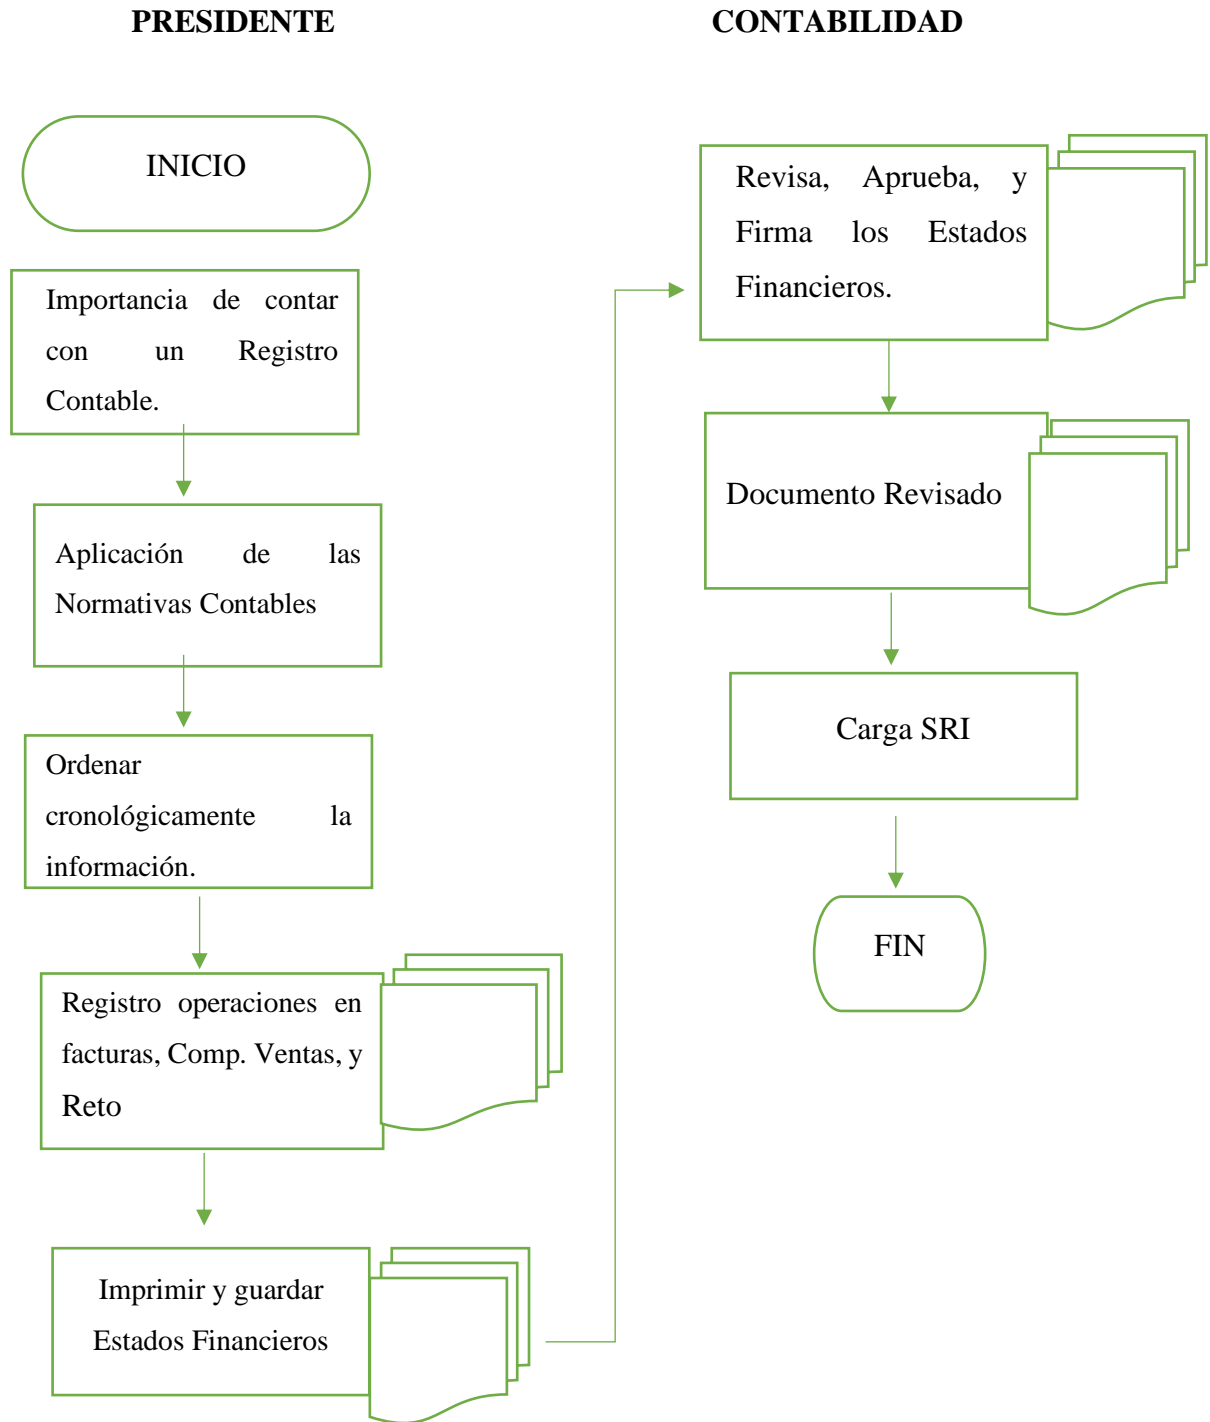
PRESIDENTE

CONTABILIDAD

INICIO

Importancia de contar con un Registro Contable.

Aplicación de las Normativas Contables

Ordenar cronológicamente la información.

Registro operaciones en facturas, Comp. Ventas, y Reto

Imprimir y guardar Estados Financieros

Revisa, Aprueba, y Firma los Estados Financieros.

Documento Revisado

Carga SRI

FIN